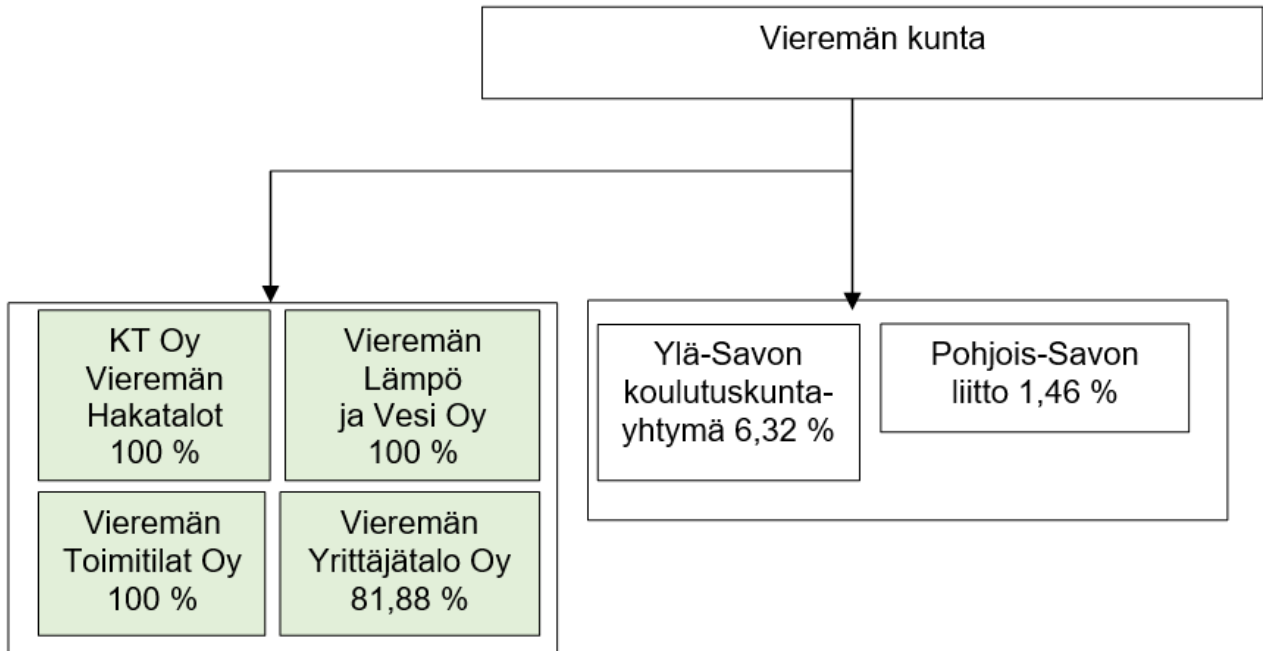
Vieremän kunta

KT Oy Vieremän Hakatalot 100 %

Vieremän Lämpö ja Vesi Oy 100 %

Vieremän Toimitilat Oy 100 %

Vieremän Yrittäjätalo Oy 81,88 %

Ylä-Savon koulutuskuntayhtymä 6,32 %

Pohjois-Savon liitto 1,46 %